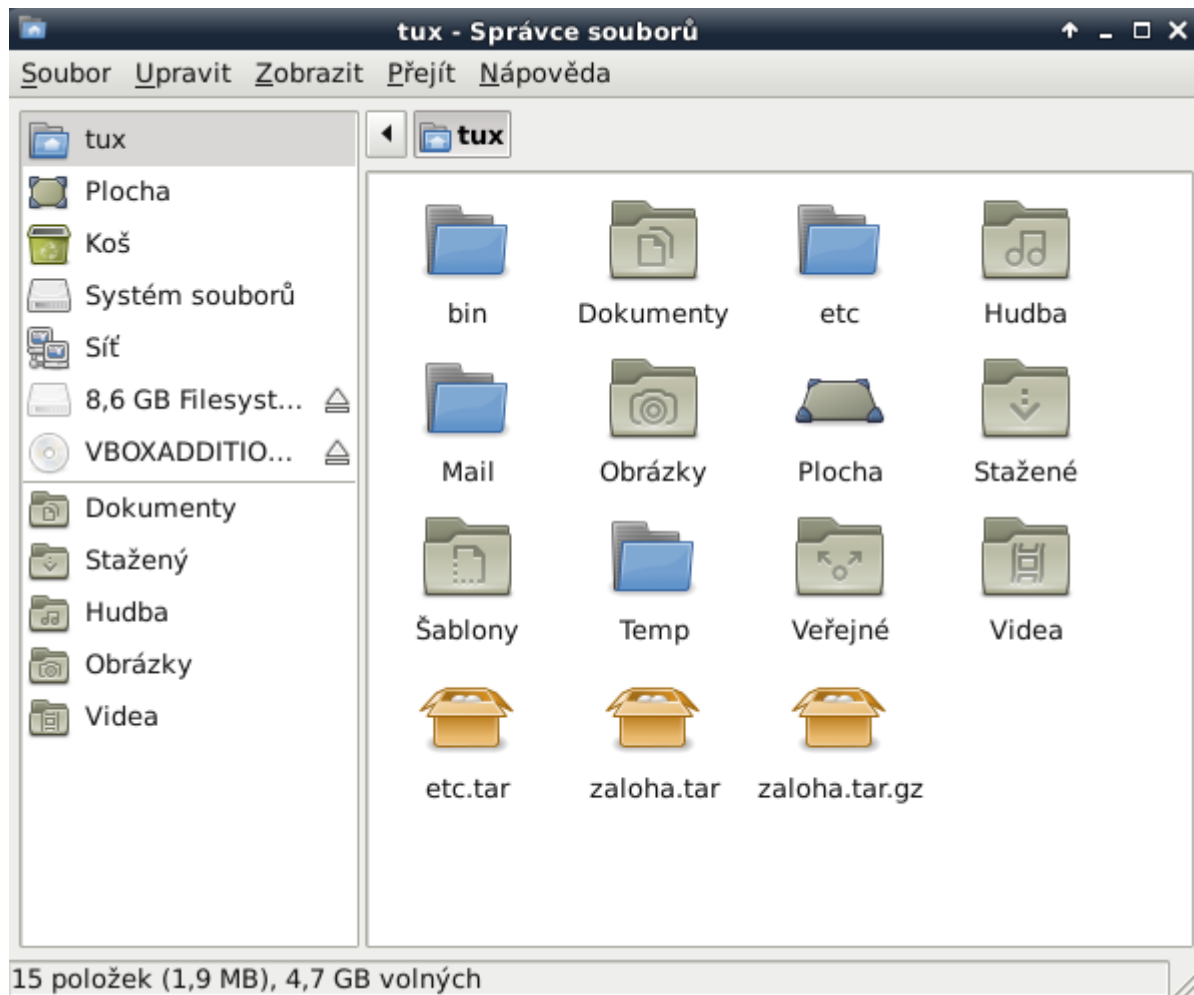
tux - Správce souborů

Soubor Upravit Zobrazit Přejít Nápověda

tux
Plocha
Koš
Systém souborů
Síť
8,6 GB Filesyst...
VBOXADDITIO...
Dokumenty
Stažený
Hudba
Obrázky
Videa

tux

bin
Dokumenty
etc
Hudba
Mail
Obrázky
Plocha
Stažené
Šablony
Temp
Veřejné
Videa
etc.tar
zaloha.tar
zaloha.tar.gz

15 položek (1,9 MB), 4,7 GB volných